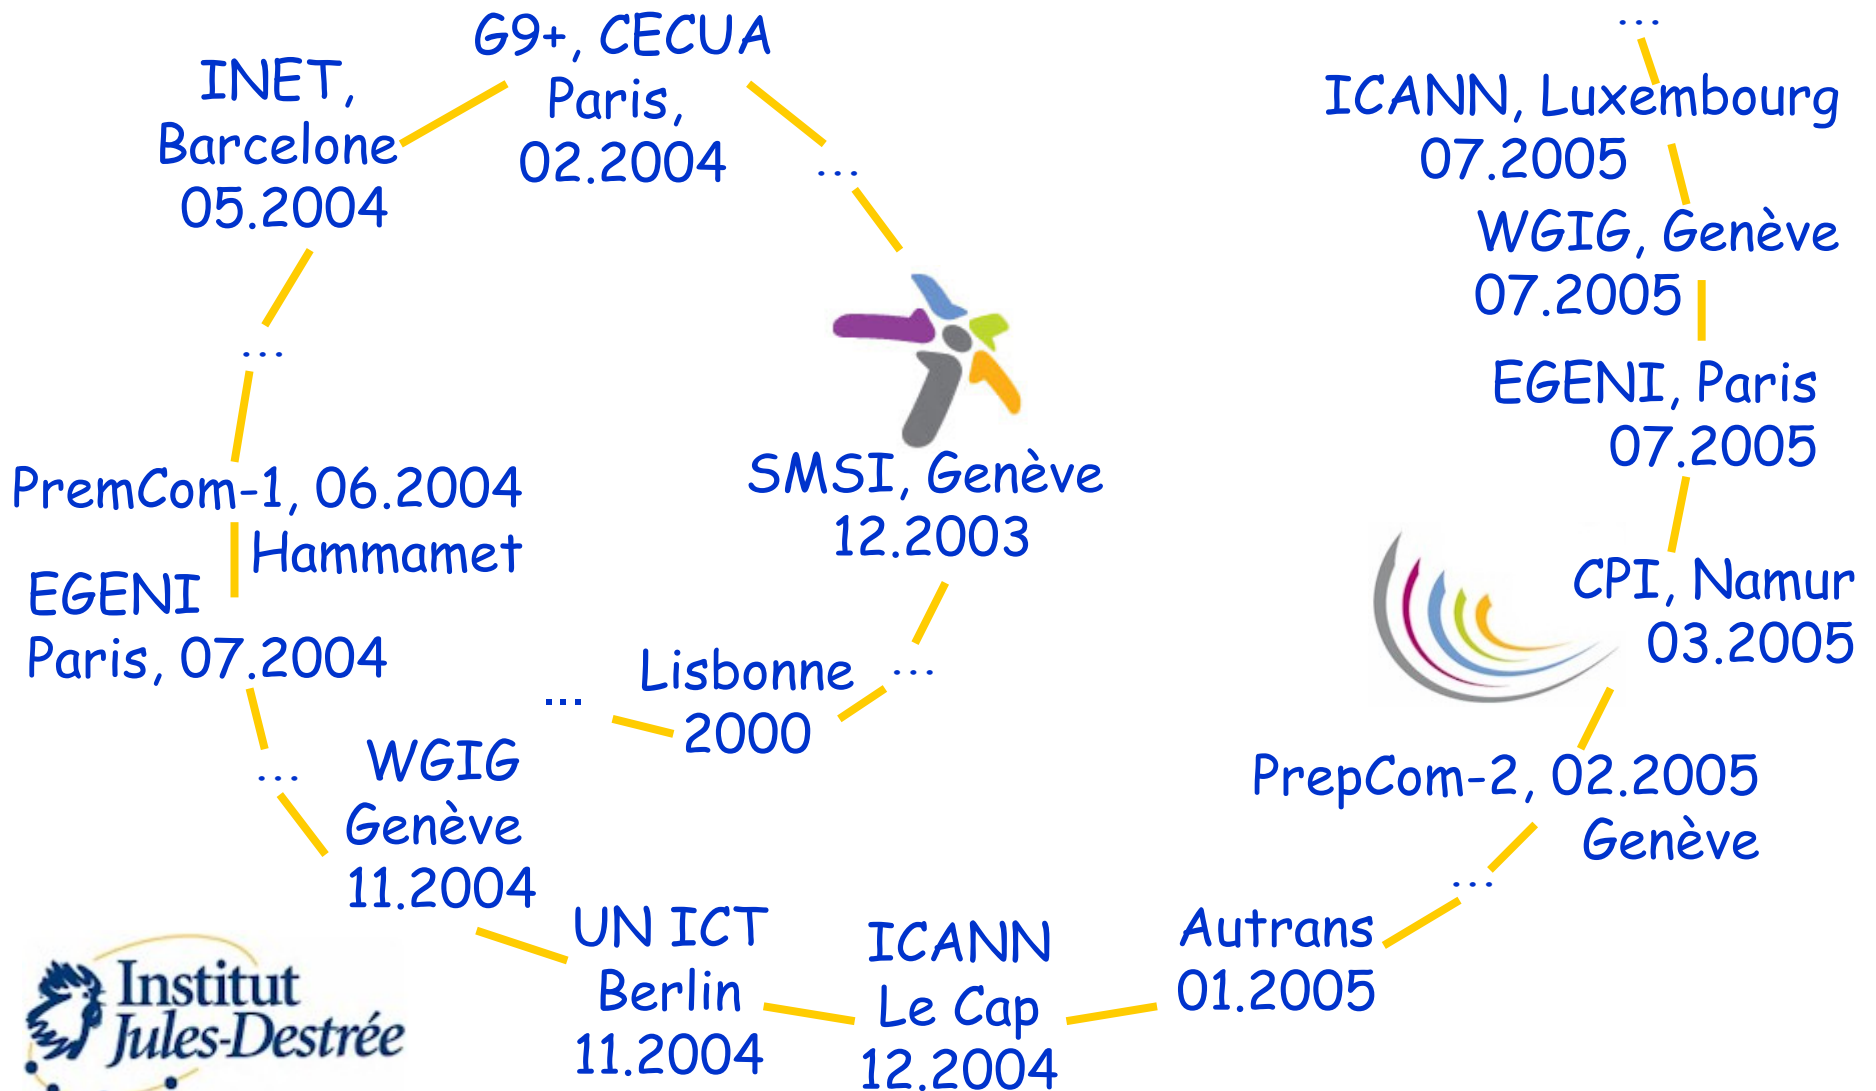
...

ICANN, Luxembourg
07.2005

WGIG, Genève
07.2005

EGENI, Paris
07.2005

CPI, Namur
03.2005

PrepCom-2, 02.2005
Genève

...

Autrans
01.2005

ICANN
Le Cap
12.2004

UN ICT
Berlin
11.2004

WGIG
Genève
11.2004

...

EGENI
Paris, 07.2004

PremCom-1, 06.2004
Hammamet

...

INET,
Barcelone
05.2004

G9+, CECUA
Paris,
02.2004

...

SMSI, Genève
12.2003

...

Lisbonne
2000

...

Institut
Jules-Destrée